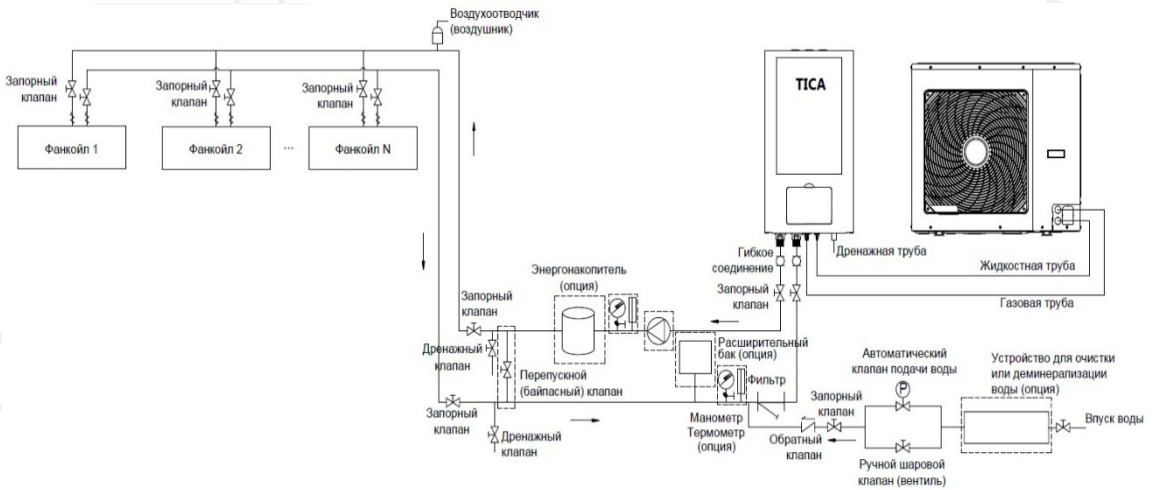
Воздухоотводчик (воздушник)

Запорный клапан

Запорный клапан

Запорный клапан

Фанкойл 1

Фанкойл 2

...

Фанкойл N

TICA

Дренажная труба

Гибкое соединение

Жидкостная труба

Запорный клапан

Газовая труба

Энергонакопитель (опция)

Запорный клапан

Дренажный клапан

Перепускной (байпасный) клапан

Расширительный бак (опция)

Фильтр

Автоматический клапан подачи воды

P

Устройство для очистки или деминерализации воды (опция)

Запорный клапан

Впуск воды

Запорный клапан

Дренажный клапан

Манометр Термометр (опция)

Обратный клапан

Ручной шаровой клапан (вентиль)